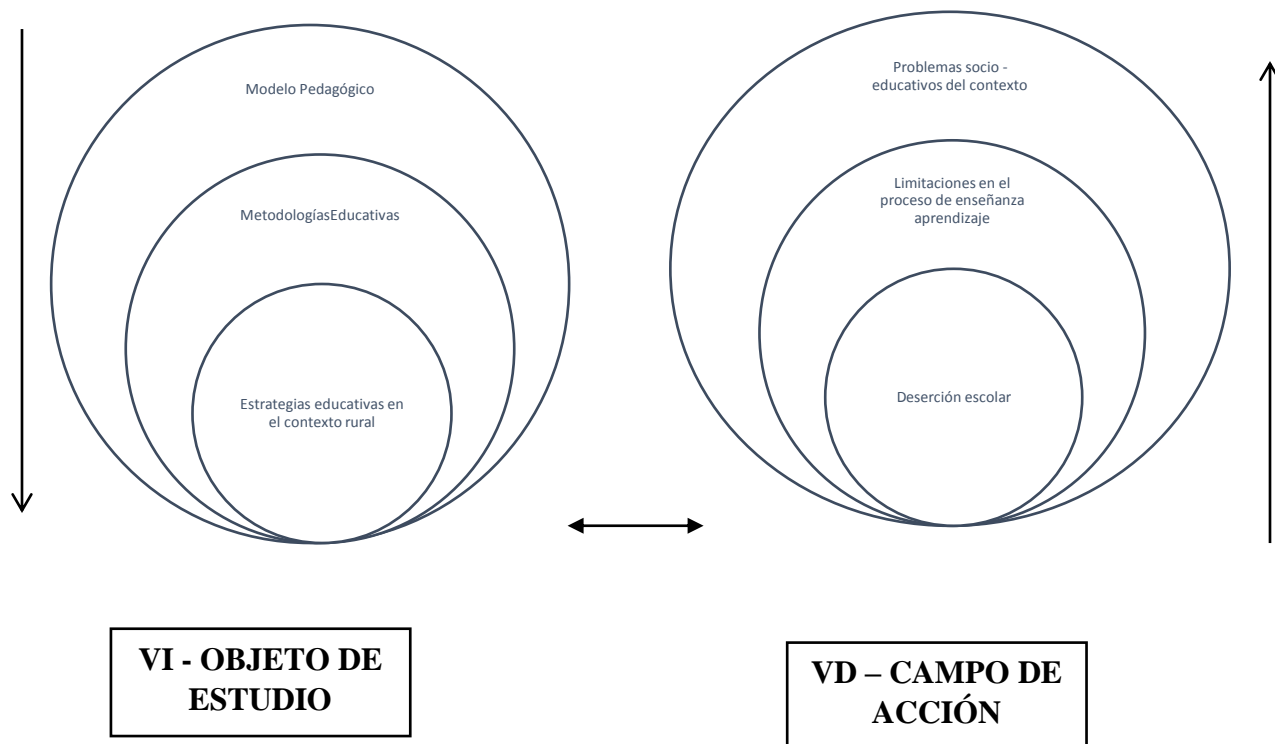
Modelo Pedagógico

MetodologíasEducativas

Estrategias educativas en el contexto rural

Problemas socio - educativos del contexto

Limitaciones en el proceso de enseñanza aprendizaje

Deserción escolar

VI - OBJETO DE ESTUDIO

VD – CAMPO DE ACCIÓN